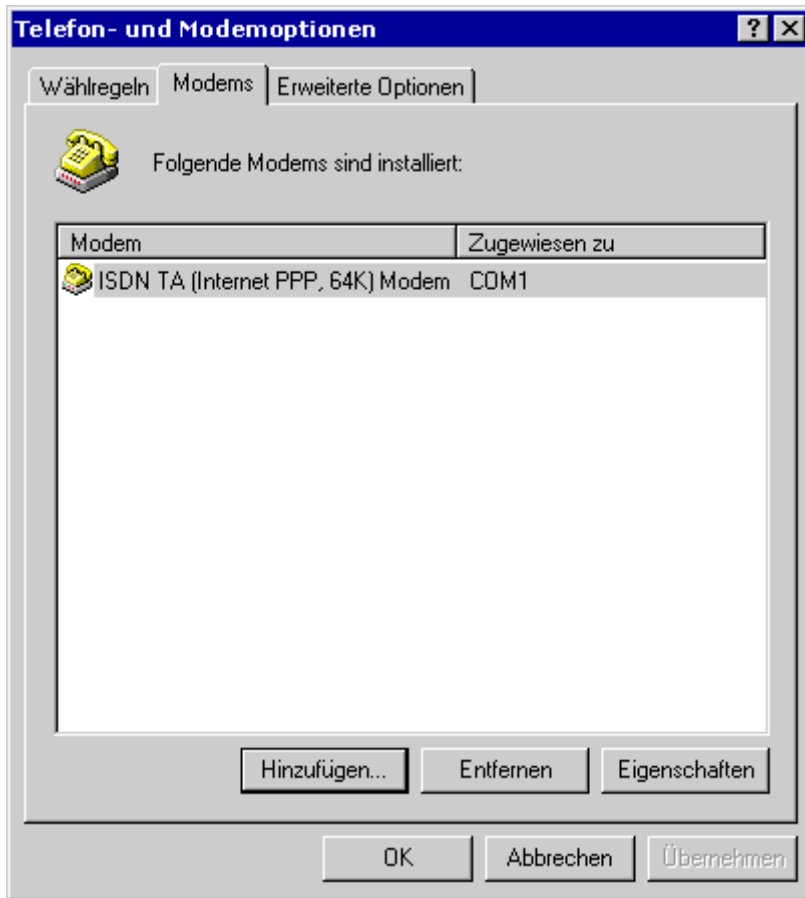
Telefon- und Modemoptionen

?

Wählregeln | Modems | Erweiterte Optionen

Folgende Modems sind installiert:

| Modem | Zugewiesen zu |
|---|---|
| ISDN TA (Internet PPP, 64K) Modem | COM1 |

Hinzufügen... | Entfernen | Eigenschaften

OK | Abbrechen | Übernehmen